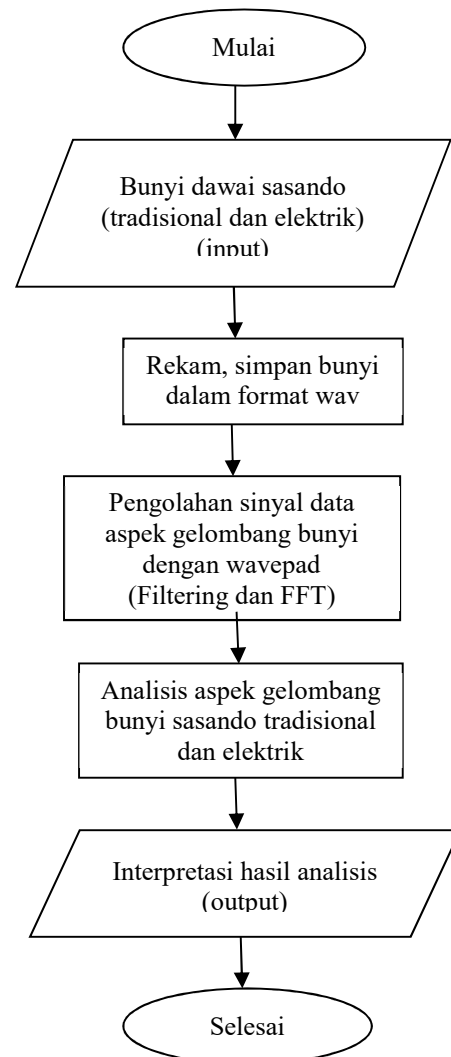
Mulai

Bunyi dawai sasando (tradisional dan elektrik) (input)

Rekam, simpan bunyi dalam format wav

Pengolahan sinyal data aspek gelombang bunyi dengan wavepad (Filtering dan FFT)

Analisis aspek gelombang bunyi sasando tradisional dan elektrik

Interpretasi hasil analisis (output)

Selesai